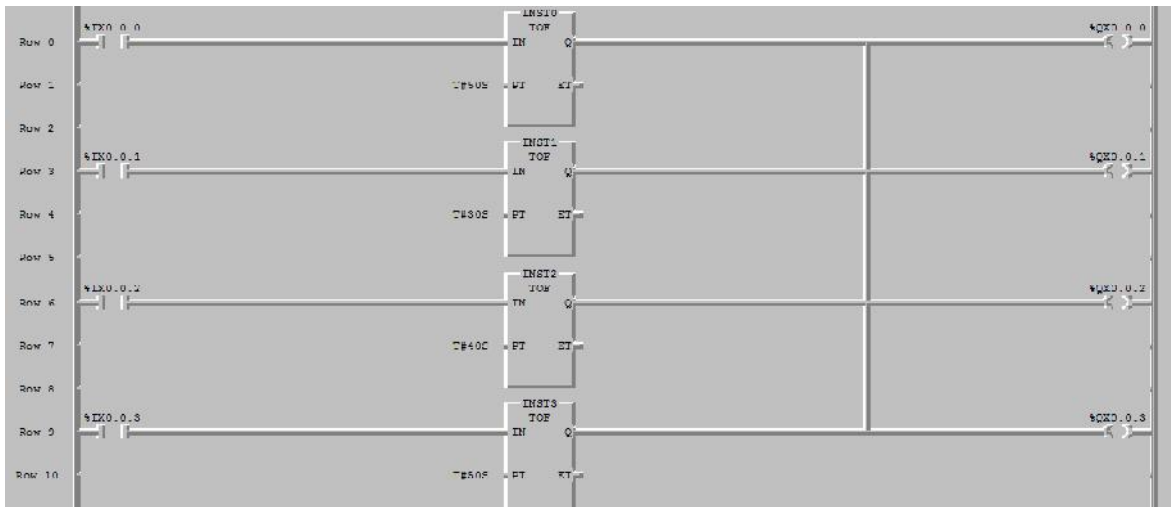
Row 0
%IX0.0.0
INST0
TOF
IN
Q
%QX0.0.0
Row 1
T#50S
PT
ET
Row 2
Row 3
%IX0.0.1
INST1
TOF
IN
Q
%QX0.0.1
Row 4
T#30S
PT
ET
Row 5
Row 6
%IX0.0.2
INST2
TOF
IN
Q
%QX0.0.2
Row 7
T#40S
PT
ET
Row 8
Row 9
%IX0.0.3
INST3
TOF
IN
Q
%QX0.0.3
Row 10
T#50S
PT
ET